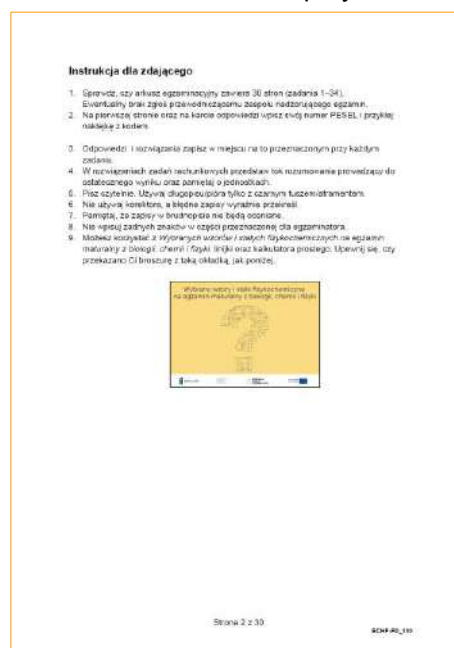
Instrukcja dla zdającego

1. Sprawdź, czy arkusz egzaminacyjny zawiera 30 stron (zadania 1–34). Ewentualny brak zgłoś przewodniczącemu zespołu nadzorującego egzamin.
2. Na pierwszej stronie oraz na karcie odpowiedzi wpisz swój numer PESEL i przyklej naklejkę z kodem.
3. Odpowiedzi i rozwiązania zapisz w miejscu na to przeznaczonym przy każdym zadaniu.
4. W rozwiązaniach zadań rachunkowych przedstaw tok rozumowania prowadzący do ostatecznego wyniku oraz pamiętaj o jednostkach.
5. Pisz czytelnie. Używaj długopisu/pióra tylko z czarnym tuszem/atramentem.
6. Nie używaj korektora, a błędne zapisy wyraźnie przekreśl.
7. Pamiętaj, że zapisy w brudnopisie nie będą oceniane.
8. Nie wpisuj żadnych znaków w części przeznaczonej dla egzaminatora.
9. Możesz korzystać z Wybranych wzorów i stałych fizykochemicznych na egzamin maturalny z biologii, chemii i fizyki, linijki oraz kalkulatora prostego. Upewnij się, czy przekazano Ci broszurę z taką okładką, jak poniżej.

Wybrane wzory i stałe fizykochemiczne na egzamin maturalny z biologii, chemii i fizyki

Strona 2 z 30

BCHP-R0_1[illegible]